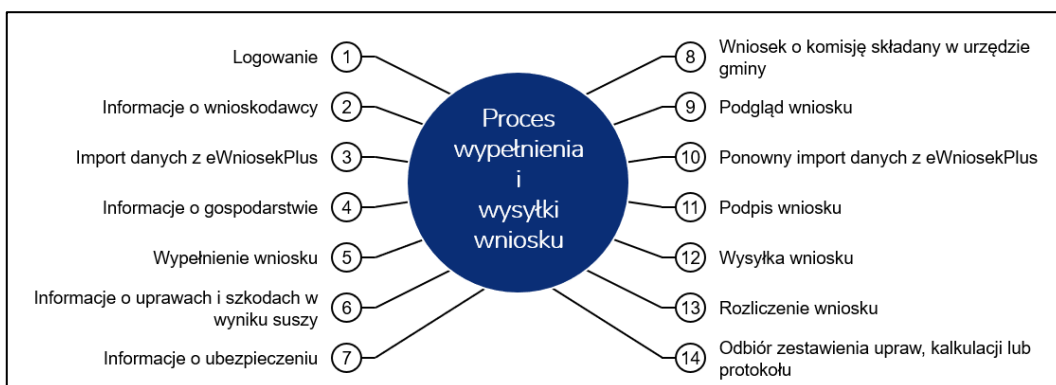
Proces wypełnienia i wysyłki wniosku

Logowanie 1

Informacje o wnioskodawcy 2

Import danych z eWniosekPlus 3

Informacje o gospodarstwie 4

Wypełnienie wniosku 5

Informacje o uprawach i szkodach w wyniku suszy 6

Informacje o ubezpieczeniu 7

8 Wniosek o komisję składany w urzędzie gminy

9 Podgląd wniosku

10 Ponowny import danych z eWniosekPlus

11 Podpis wniosku

12 Wysyłka wniosku

13 Rozliczenie wniosku

14 Odbiór zestawienia upraw, kalkulacji lub protokołu